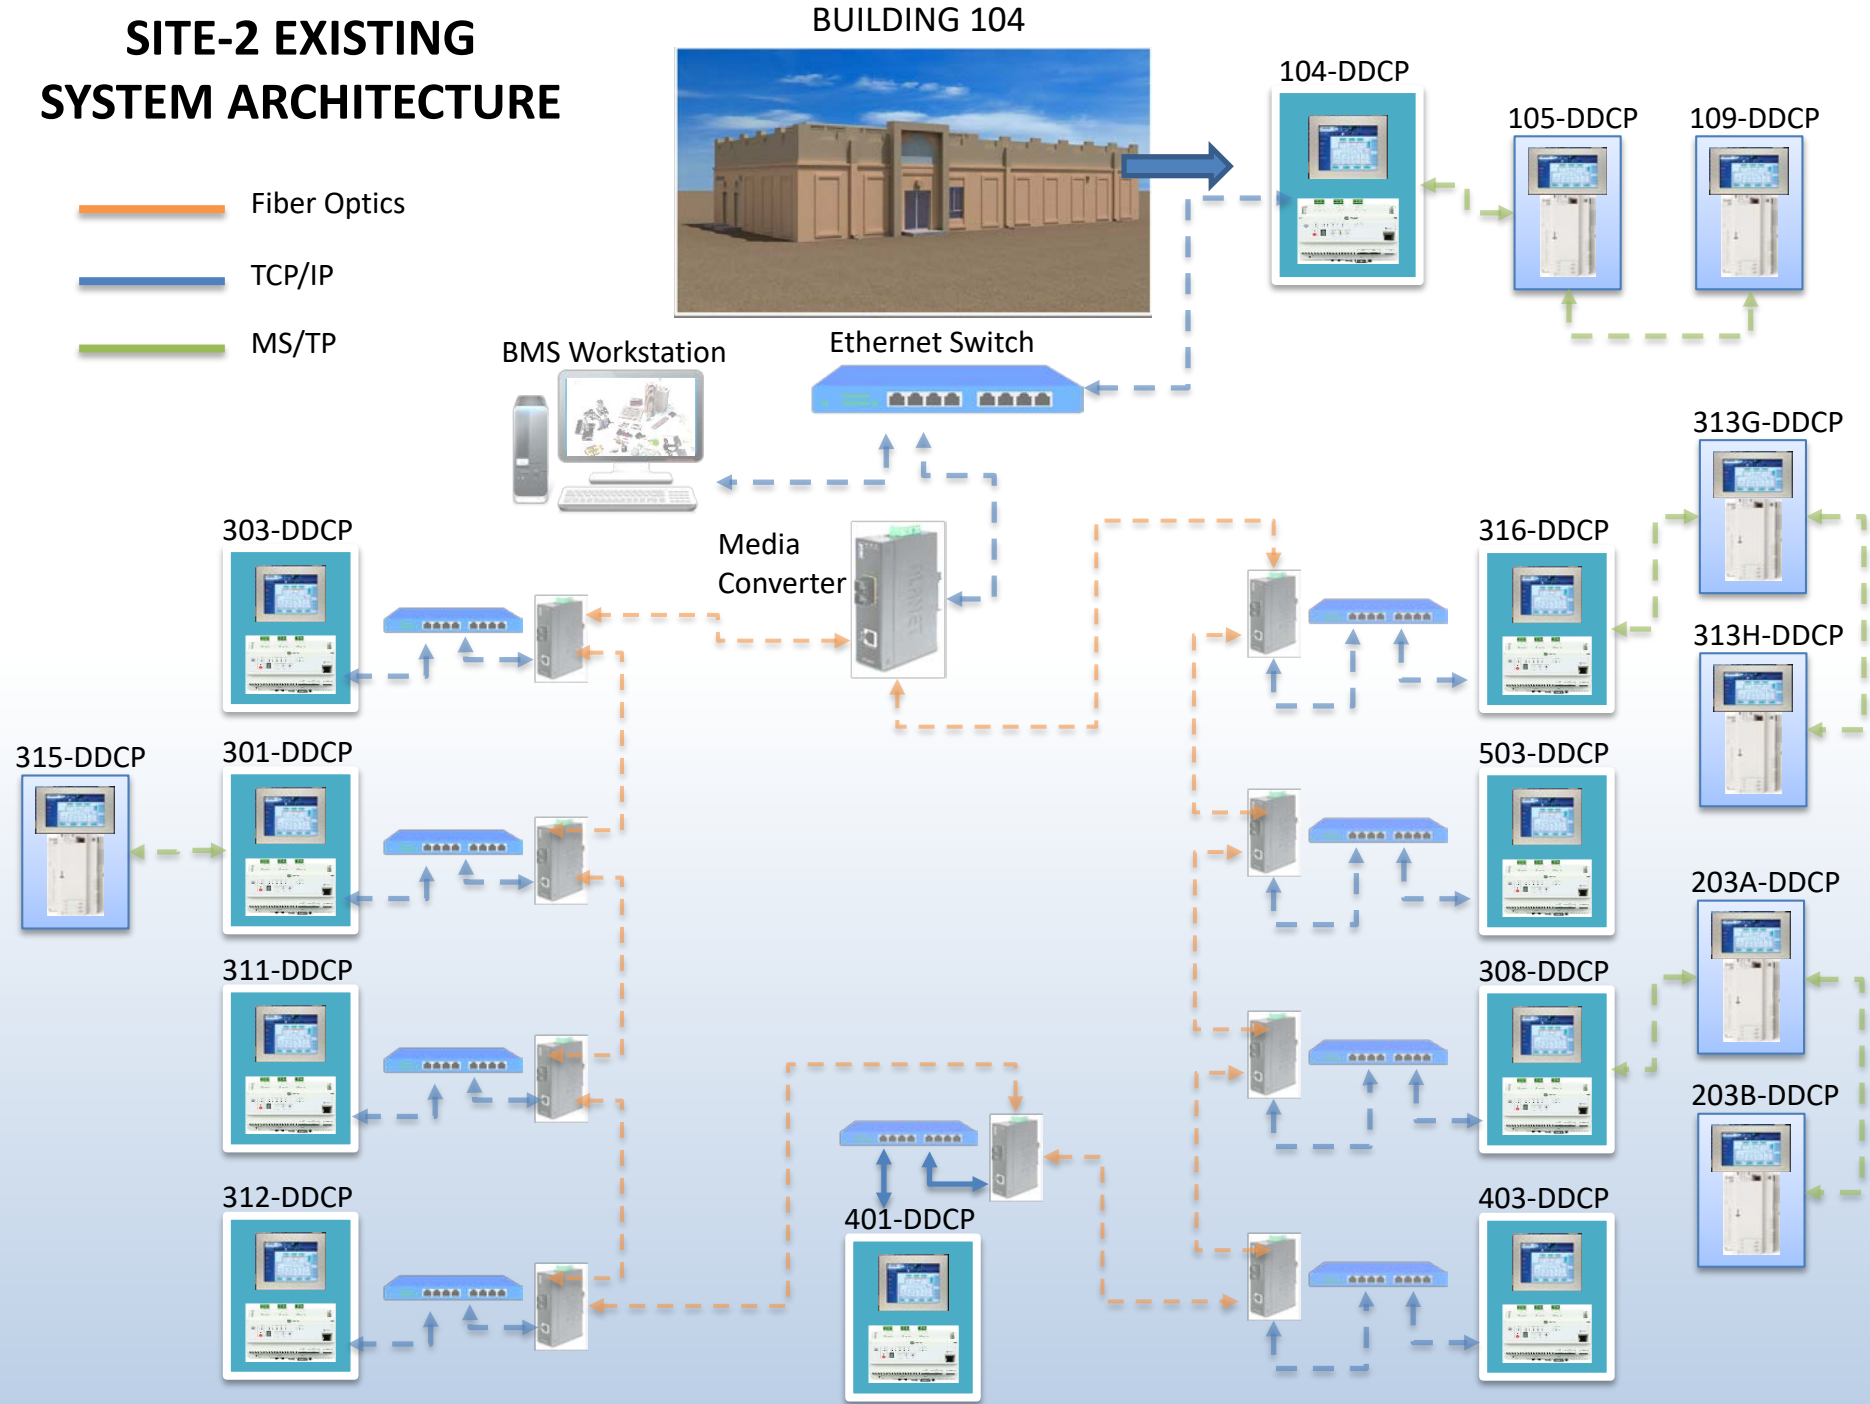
SITE-2 EXISTING SYSTEM ARCHITECTURE

Fiber Optics

TCP/IP

MS/TP

BUILDING 104

104-DDCP

105-DDCP

109-DDCP

BMS Workstation

Ethernet Switch

313G-DDCP

303-DDCP

Media Converter

316-DDCP

313H-DDCP

315-DDCP

301-DDCP

503-DDCP

203A-DDCP

311-DDCP

308-DDCP

203B-DDCP

312-DDCP

401-DDCP

403-DDCP